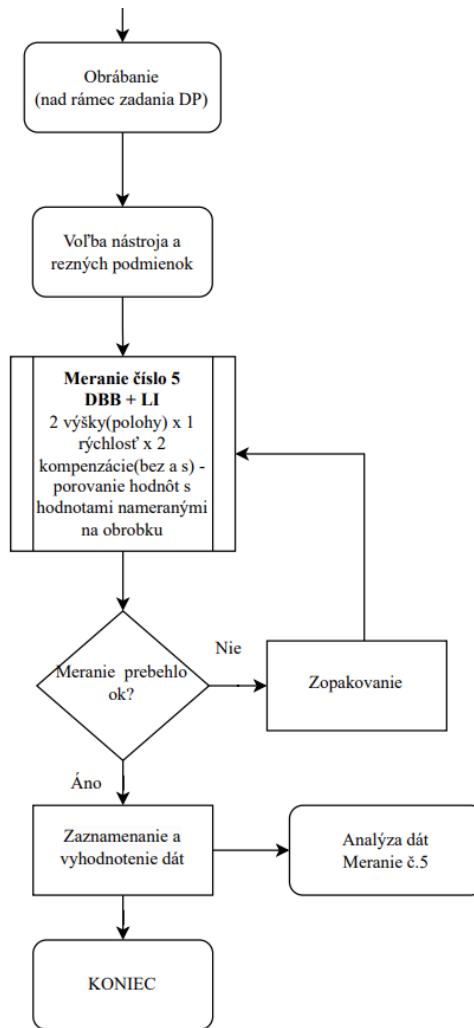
Obrábanie
(nad rámec zadania DP)

Voľba nástroja a rezných podmienok

**Meranie číslo 5**
**DBB + LI**
2 výšky(polohy) x 1 rýchlosť x 2 kompenzácie(bez a s) - porovanie hodnôt s hodnotami nameranými na obrobku

Meranie prebehlo ok?

Nie

Zopakovanie

Áno

Zaznamenanie a vyhodnotenie dát

Analýza dát
Meranie č.5

KONIEC